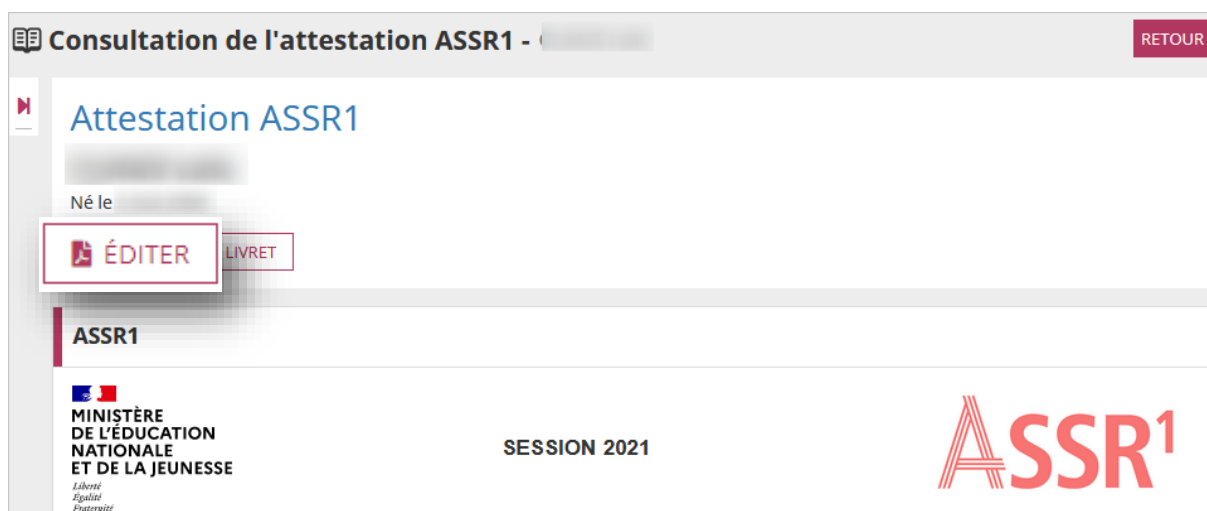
Consultation de l'attestation ASSR1 - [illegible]

RETOUR

Attestation ASSR1

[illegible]

Né le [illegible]

ÉDITER

LIVRET

ASSR1

MINISTÈRE DE L'ÉDUCATION NATIONALE ET DE LA JEUNESSE
Liberté
Égalité
Fraternité

SESSION 2021

ASSR1